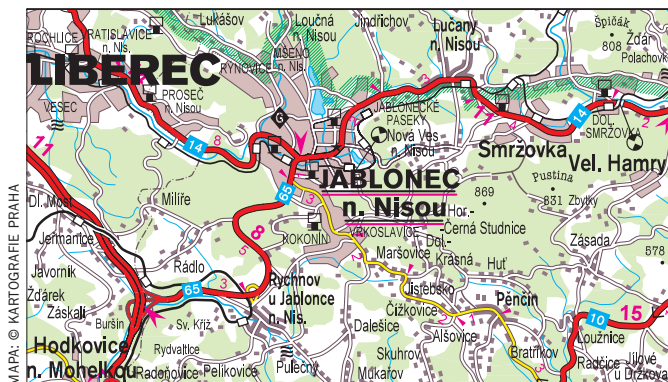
ROCHLICE
VRATISLAVICE n. Nis.
Lukášov
Loučná n. Nisou
Jindřichov
Lučany n. Nisou
Špičák 808
Ždár
Polachov
LIBEREC
RYNOVICE
MŠENO n. Nis.
PROSEČ n. Nisou
JABLONECKÉ PASEKY
VESEC
Nová Ves n. Nisou
DOL. SMRŽOVKA
Smržovka
Vel. Hamry
14
14
11
8
6
3
65
JABLONEC n. Nisou
869
Pustina
831
Zbytky
Dl. Most
Milíře
Hor.-Černá Studnice
Jeřmanice
KOKONÍN
VRKOSLAVICE
Dol.-Krásná
Záseda
578
Javorník
Rádlo
Maršovice
Huť
Žďárek
Záskalí
65
Rychnov u Jablonce n. Nis.
Jistebsko
Pěnčín
Buršín
Sv. Kříž
Čížkovice
10
15
Hodkovice n. Mohelkou
Rydvaltice
Dalešice
Alšovice
Loužnice
Radenovice
Pelíkovice
Pulečný
Skuhrov
Mukařov
Bratříkov
Radčice
Jílové u Držkova
MAPA: © KARTOGRAFIE PRAHA